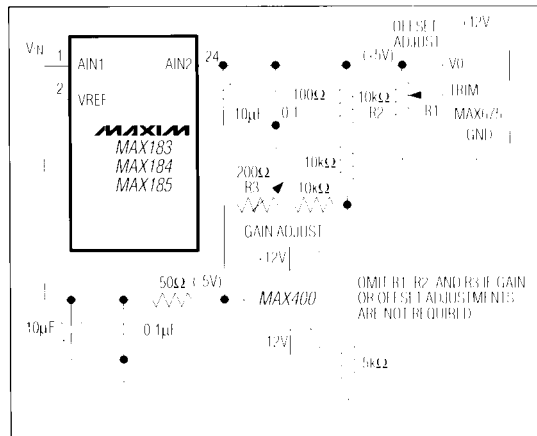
VIN
1
AIN1
AIN2
24
2
VREF
MAXIM
MAX183
MAX184
MAX185
OFFSET ADJUST
+12V
(+5V)
VO
100Ω
10kΩ
TRIM
10µF
0.1
R2
R1
MAX675
GND
200Ω
R3
10kΩ
10kΩ
GAIN ADJUST
-12V
50Ω
(-5V)
MAX400
OMIT R1, R2, AND R3 IF GAIN OR OFFSET ADJUSTMENTS ARE NOT REQUIRED
10µF
0.1µF
12V
5kΩ